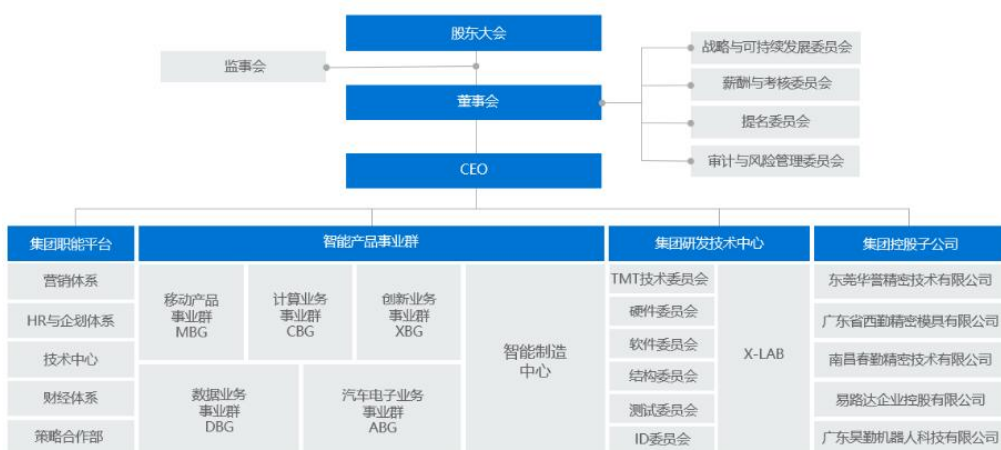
股东大会

监事会

董事会

战略与可持续发展委员会
薪酬与考核委员会
提名委员会
审计与风险管理委员会

CEO

集团职能平台
营销体系
HR与企划体系
技术中心
财经体系
策略合作部

智能产品事业群
移动产品事业群 MBG
计算业务事业群 CBG
创新业务事业群 XBG
数据业务事业群 DBG
汽车电子业务事业群 ABG
智能制造中心

集团研发技术中心
TMT技术委员会
硬件委员会
软件委员会
结构委员会
测试委员会
ID委员会
X-LAB

集团控股子公司
东莞华誉精密技术有限公司
广东省西勤精密模具有限公司
南昌春勤精密技术有限公司
易路达企业控股有限公司
广东昊勤机器人科技有限公司